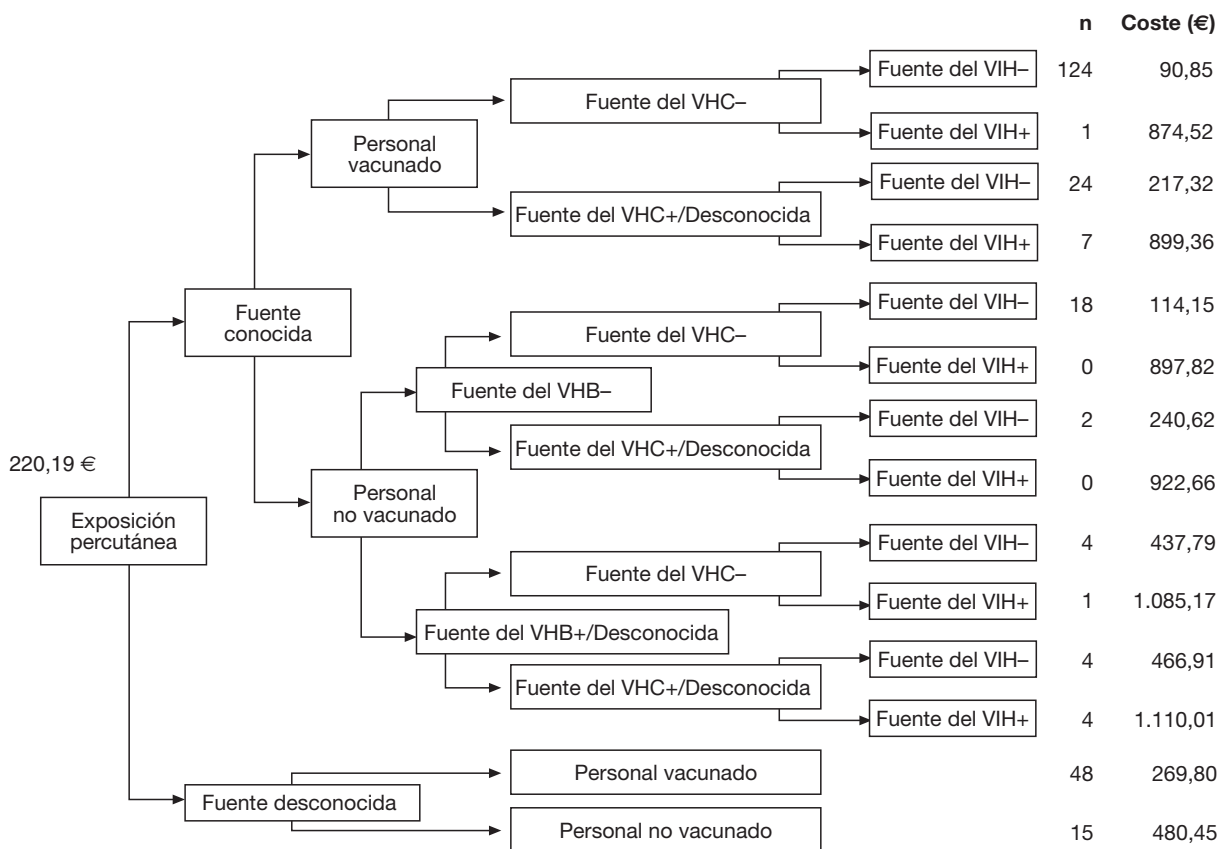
n Coste (€)

220,19 €

Exposición percutánea

Fuente conocida

Personal vacunado

Fuente del VHC–

Fuente del VIH– 124 90,85

Fuente del VIH+ 1 874,52

Fuente del VHC+/Desconocida

Fuente del VIH– 24 217,32

Fuente del VIH+ 7 899,36

Personal no vacunado

Fuente del VHB–

Fuente del VHC–

Fuente del VIH– 18 114,15

Fuente del VIH+ 0 897,82

Fuente del VHC+/Desconocida

Fuente del VIH– 2 240,62

Fuente del VIH+ 0 922,66

Fuente del VHB+/Desconocida

Fuente del VHC–

Fuente del VIH– 4 437,79

Fuente del VIH+ 1 1.085,17

Fuente del VHC+/Desconocida

Fuente del VIH– 4 466,91

Fuente del VIH+ 4 1.110,01

Fuente desconocida

Personal vacunado 48 269,80

Personal no vacunado 15 480,45